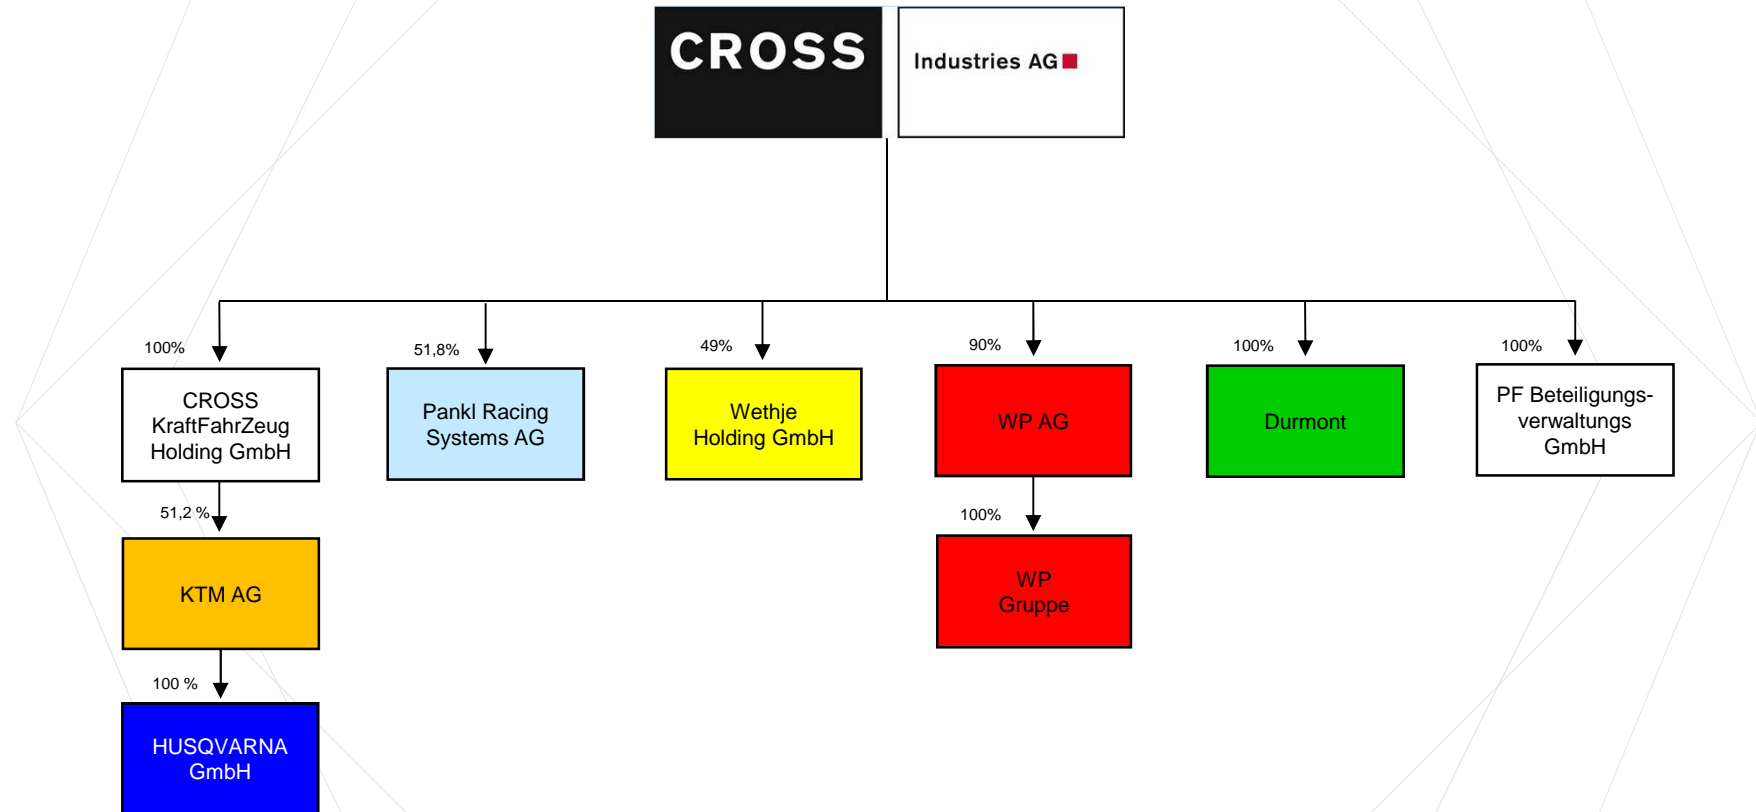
CROSS Industries AG

100%
CROSS KraftFahrZeug Holding GmbH

51,2 %
KTM AG

100 %
HUSQVARNA GmbH

51,8%
Pankl Racing Systems AG

49%
Wethje Holding GmbH

90%
WP AG

100%
WP Gruppe

100%
Durmont

100%
PF Beteiligungsverwaltungs GmbH